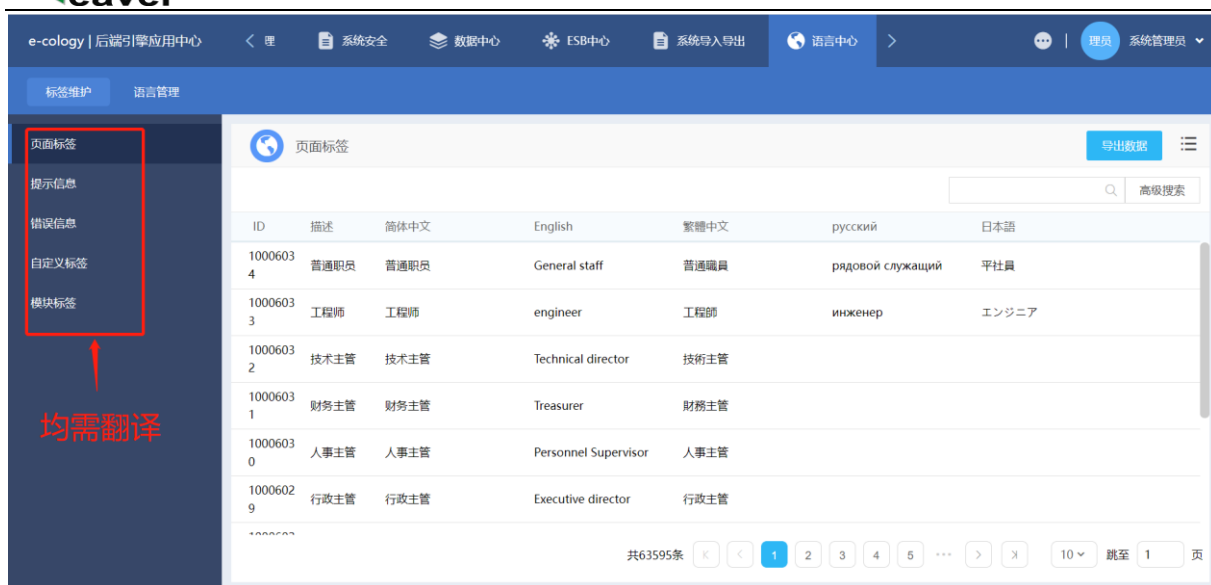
eaver

e-cology | 后端引擎应用中心 〈 理 系统安全 数据中心 ESB中心 系统导入导出 语言中心 〉 理员 系统管理员

标签维护 语言管理

页面标签
提示信息
错误信息
自定义标签
模块标签

均需翻译

页面标签

导出数据

高级搜索

| ID | 描述 | 简体中文 | English | 繁體中文 | русский | 日本語 |
|---|---|---|---|---|---|---|
| 10006034 | 普通职员 | 普通职员 | General staff | 普通職員 | рядовой служащий | 平社員 |
| 10006033 | 工程师 | 工程师 | engineer | 工程師 | инженер | エンジニア |
| 10006032 | 技术主管 | 技术主管 | Technical director | 技術主管 | | |
| 10006031 | 财务主管 | 财务主管 | Treasurer | 財務主管 | | |
| 10006030 | 人事主管 | 人事主管 | Personnel Supervisor | 人事主管 | | |
| 10006029 | 行政主管 | 行政主管 | Executive director | 行政主管 | | |
| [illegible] | | | | | | |

共63595条 1 2 3 4 5 ··· 10 跳至 1 页